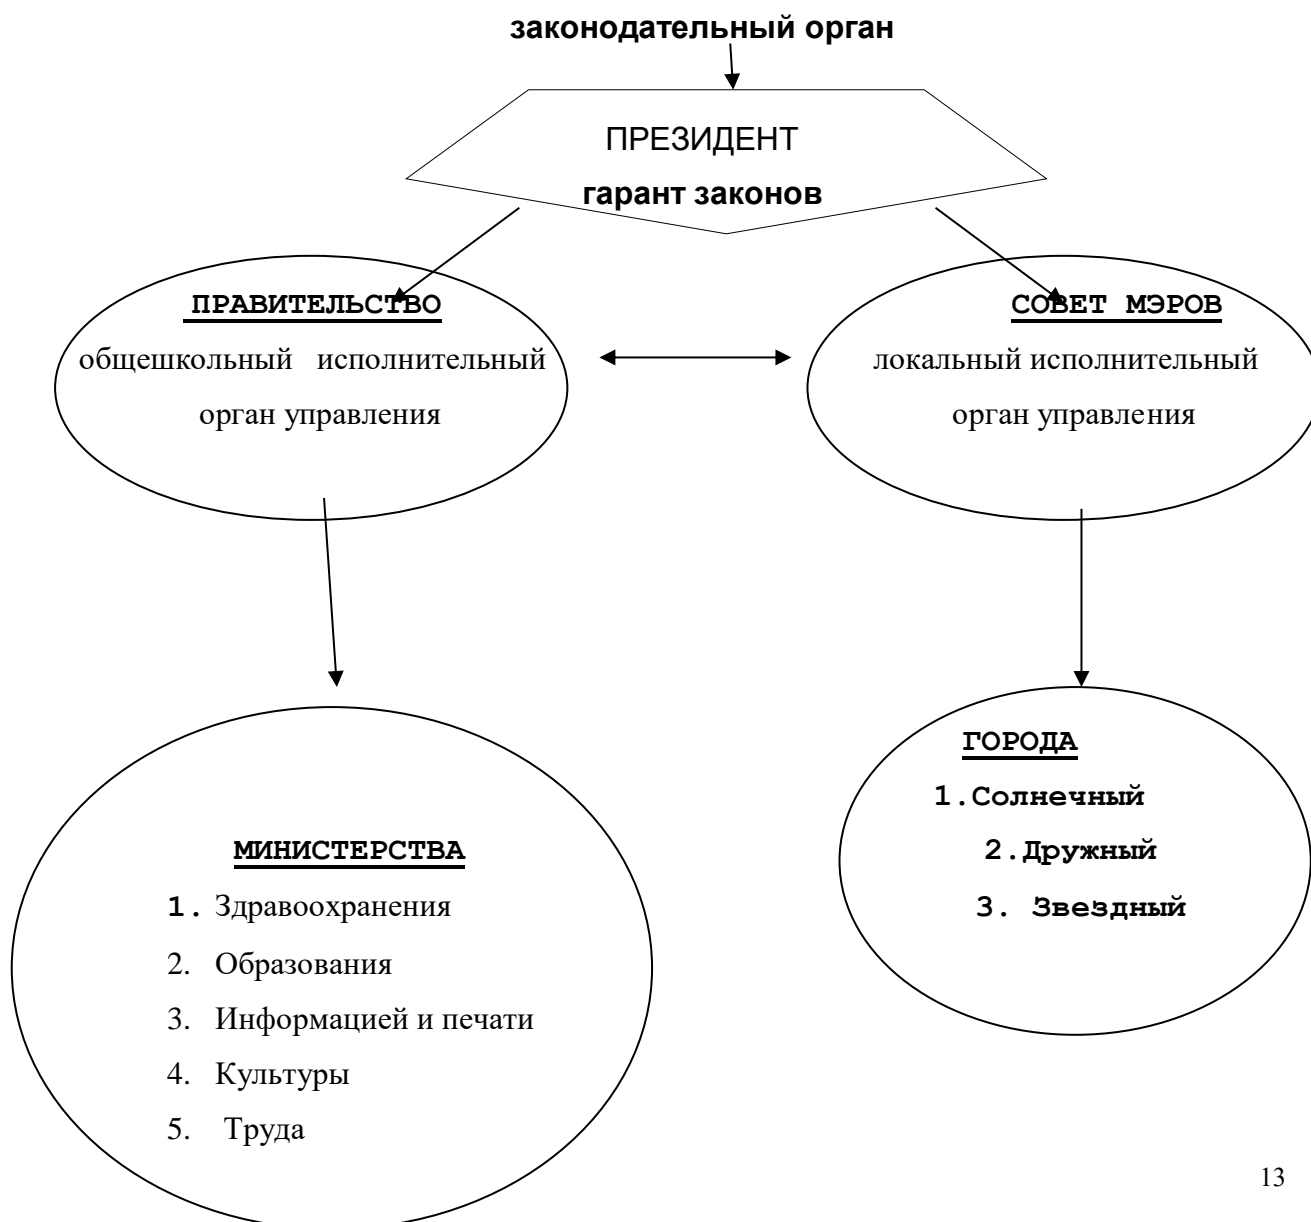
законодательный орган

ПРЕЗИДЕНТ
гарант законов

ПРАВИТЕЛЬСТВО
общешкольный исполнительный орган управления

СОВЕТ МЭРОВ
локальный исполнительный орган управления

МИНИСТЕРСТВА
1. Здравоохранения
2. Образования
3. Информацией и печати
4. Культуры
5. Труда

ГОРОДА
1.Солнечный
2.Дружный
3. Звездный

13